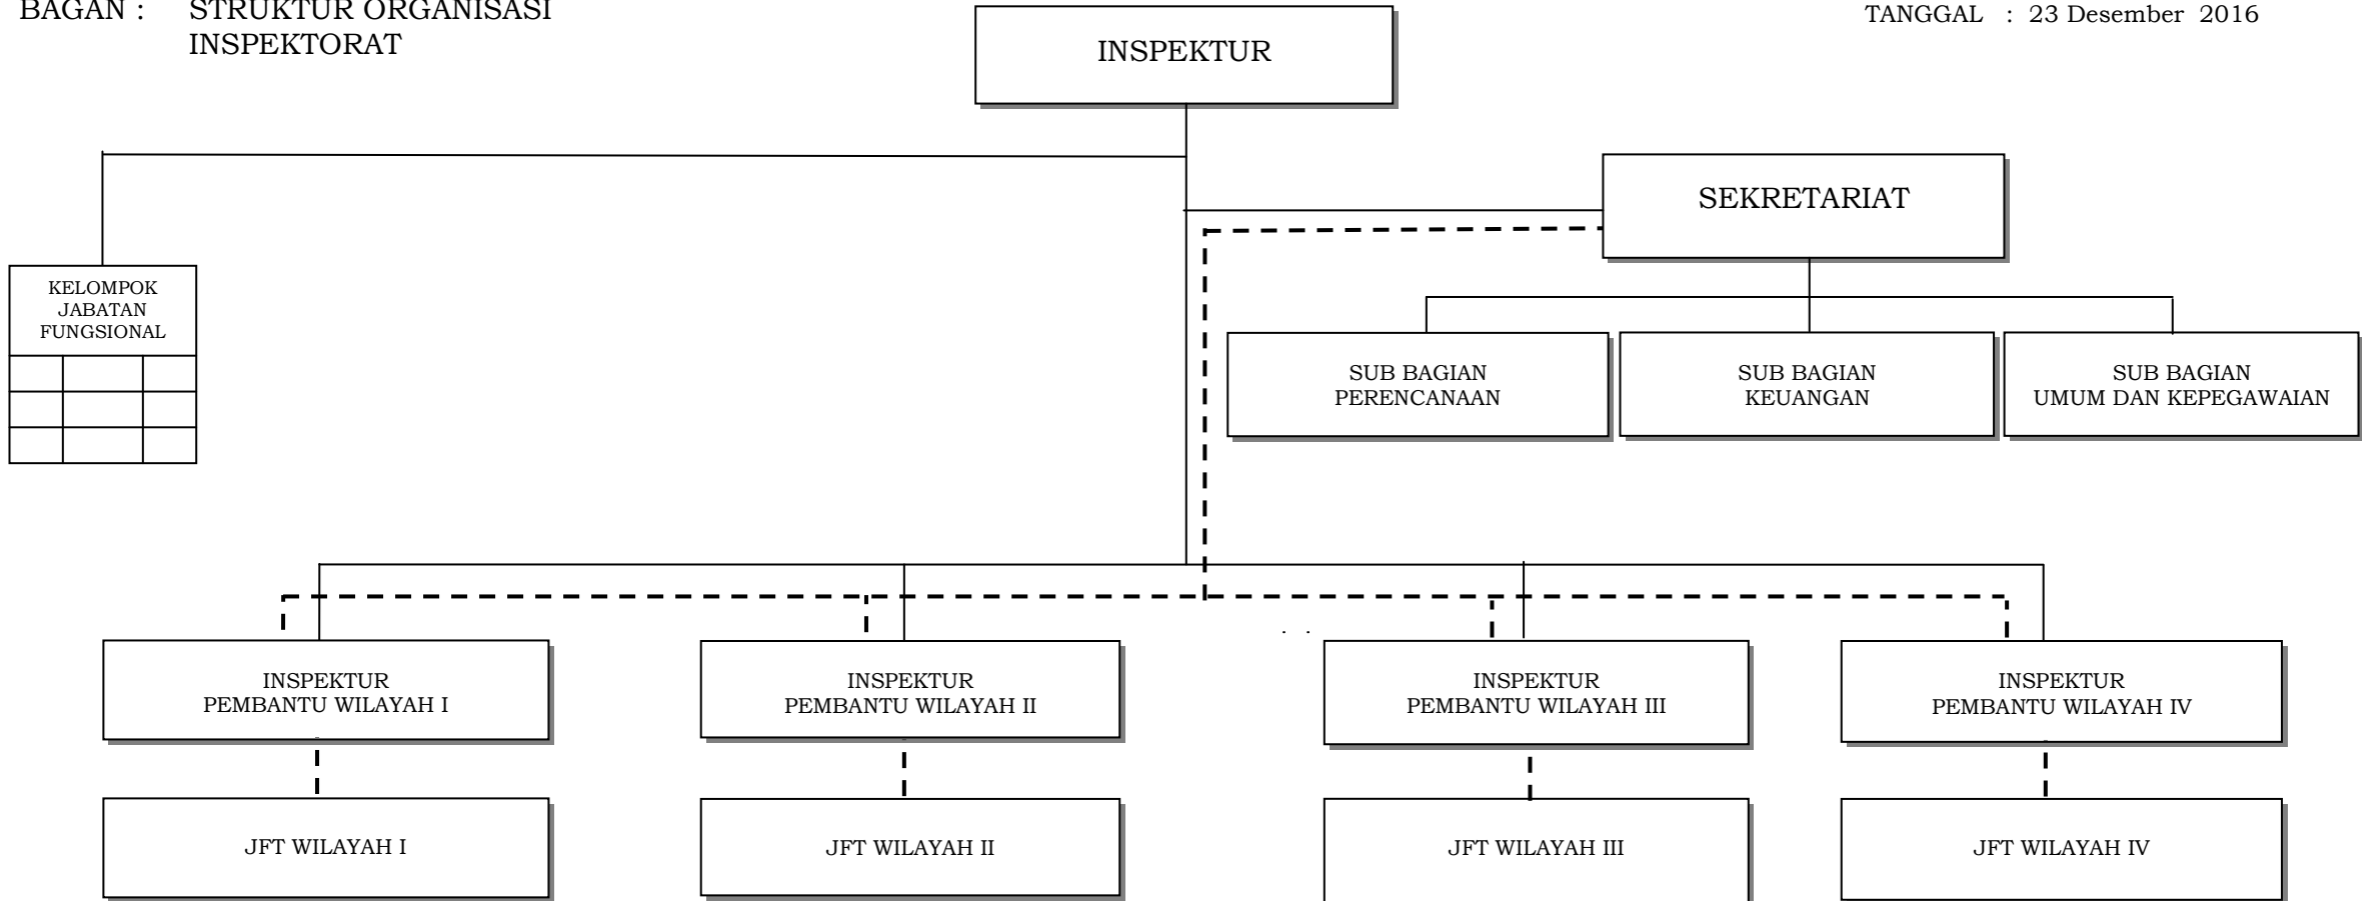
BAGAN : STRUKTUR ORGANISASI INSPEKTORAT

TANGGAL : 23 Desember 2016

INSPEKTUR

SEKRETARIAT

KELOMPOK JABATAN FUNGSIONAL

SUB BAGIAN PERENCANAAN

SUB BAGIAN KEUANGAN

SUB BAGIAN UMUM DAN KEPEGAWAIAN

INSPEKTUR PEMBANTU WILAYAH I

INSPEKTUR PEMBANTU WILAYAH II

INSPEKTUR PEMBANTU WILAYAH III

INSPEKTUR PEMBANTU WILAYAH IV

JFT WILAYAH I

JFT WILAYAH II

JFT WILAYAH III

JFT WILAYAH IV